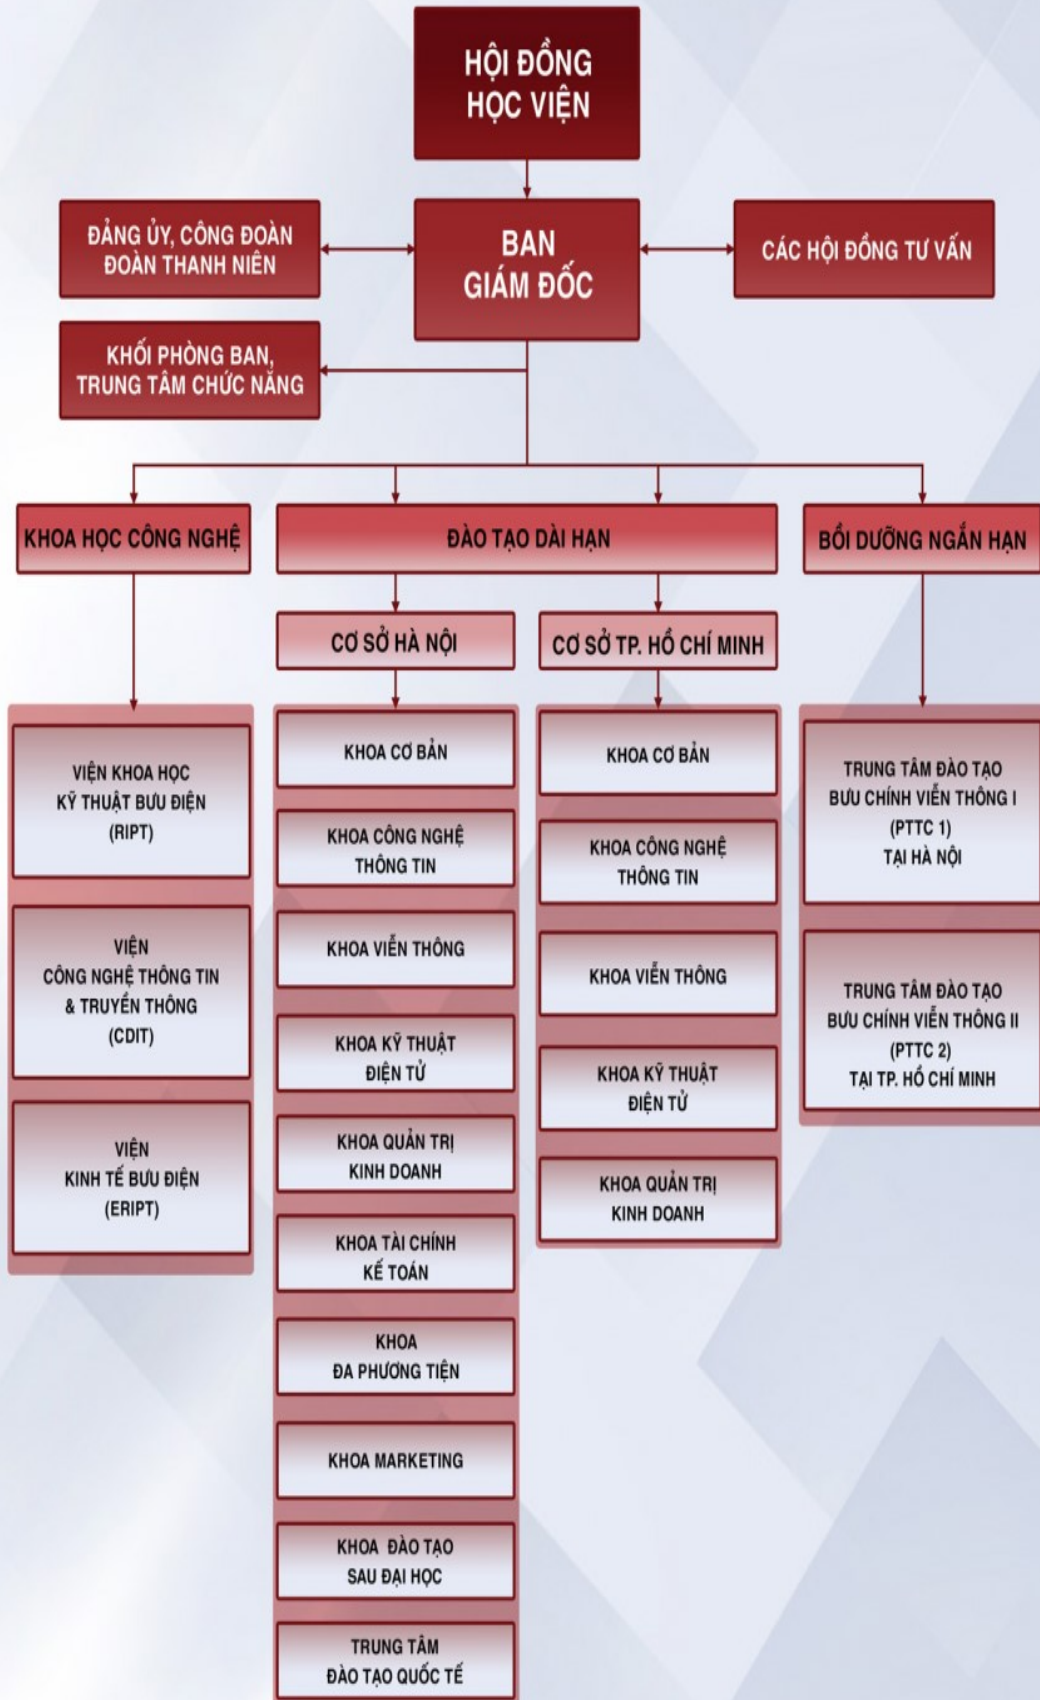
HỘI ĐỒNG HỌC VIỆN

ĐẢNG ỦY, CÔNG ĐOÀN ĐOÀN THANH NIÊN

BAN GIÁM ĐỐC

CÁC HỘI ĐỒNG TƯ VẤN

KHỐI PHÒNG BAN, TRUNG TÂM CHỨC NĂNG

KHOA HỌC CÔNG NGHỆ

ĐÀO TẠO DÀI HẠN

BỒI DƯỠNG NGẮN HẠN

CƠ SỞ HÀ NỘI

CƠ SỞ TP. HỒ CHÍ MINH

VIỆN KHOA HỌC KỸ THUẬT BƯU ĐIỆN (RIPT)

VIỆN CÔNG NGHỆ THÔNG TIN & TRUYỀN THÔNG (CDIT)

VIỆN KINH TẾ BƯU ĐIỆN (ERIPT)

KHOA CƠ BẢN

KHOA CÔNG NGHỆ THÔNG TIN

KHOA VIỄN THÔNG

KHOA KỸ THUẬT ĐIỆN TỬ

KHOA QUẢN TRỊ KINH DOANH

KHOA TÀI CHÍNH KẾ TOÁN

KHOA ĐA PHƯƠNG TIỆN

KHOA MARKETING

KHOA ĐÀO TẠO SAU ĐẠI HỌC

TRUNG TÂM ĐÀO TẠO QUỐC TẾ

KHOA CƠ BẢN

KHOA CÔNG NGHỆ THÔNG TIN

KHOA VIỄN THÔNG

KHOA KỸ THUẬT ĐIỆN TỬ

KHOA QUẢN TRỊ KINH DOANH

TRUNG TÂM ĐÀO TẠO BƯU CHÍNH VIỄN THÔNG I (PTTC 1) TẠI HÀ NỘI

TRUNG TÂM ĐÀO TẠO BƯU CHÍNH VIỄN THÔNG II (PTTC 2) TẠI TP. HỒ CHÍ MINH